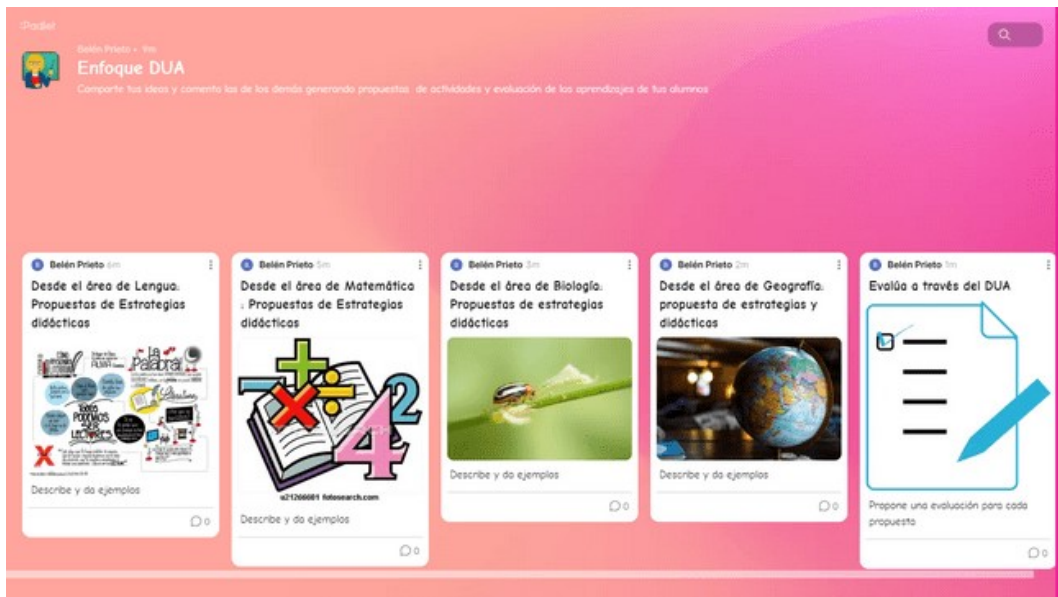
Padlet

Belén Prieto • 9m

Enfoque DUA

Comparte tus ideas y comenta las de los demás generando propuestas de actividades y evaluación de los aprendizajes de tus alumnos

Belén Prieto 6m

Desde el área de Lengua: Propuestas de Estrategias didácticas

LA Palabra

Describe y da ejemplos

0

Belén Prieto 5m

Desde el área de Matemática : Propuestas de Estrategias didácticas

a21266681 fotosearch.com

Describe y da ejemplos

0

Belén Prieto 3m

Desde el área de Biología: Propuestas de estrategias didácticas

Describe y da ejemplos

0

Belén Prieto 2m

Desde el área de Geografía: propuesta de estrategias y didácticas

Describe y da ejemplos

0

Belén Prieto 1m

Evalúa a través del DUA

Propone una evaluación para cada propuesta

0